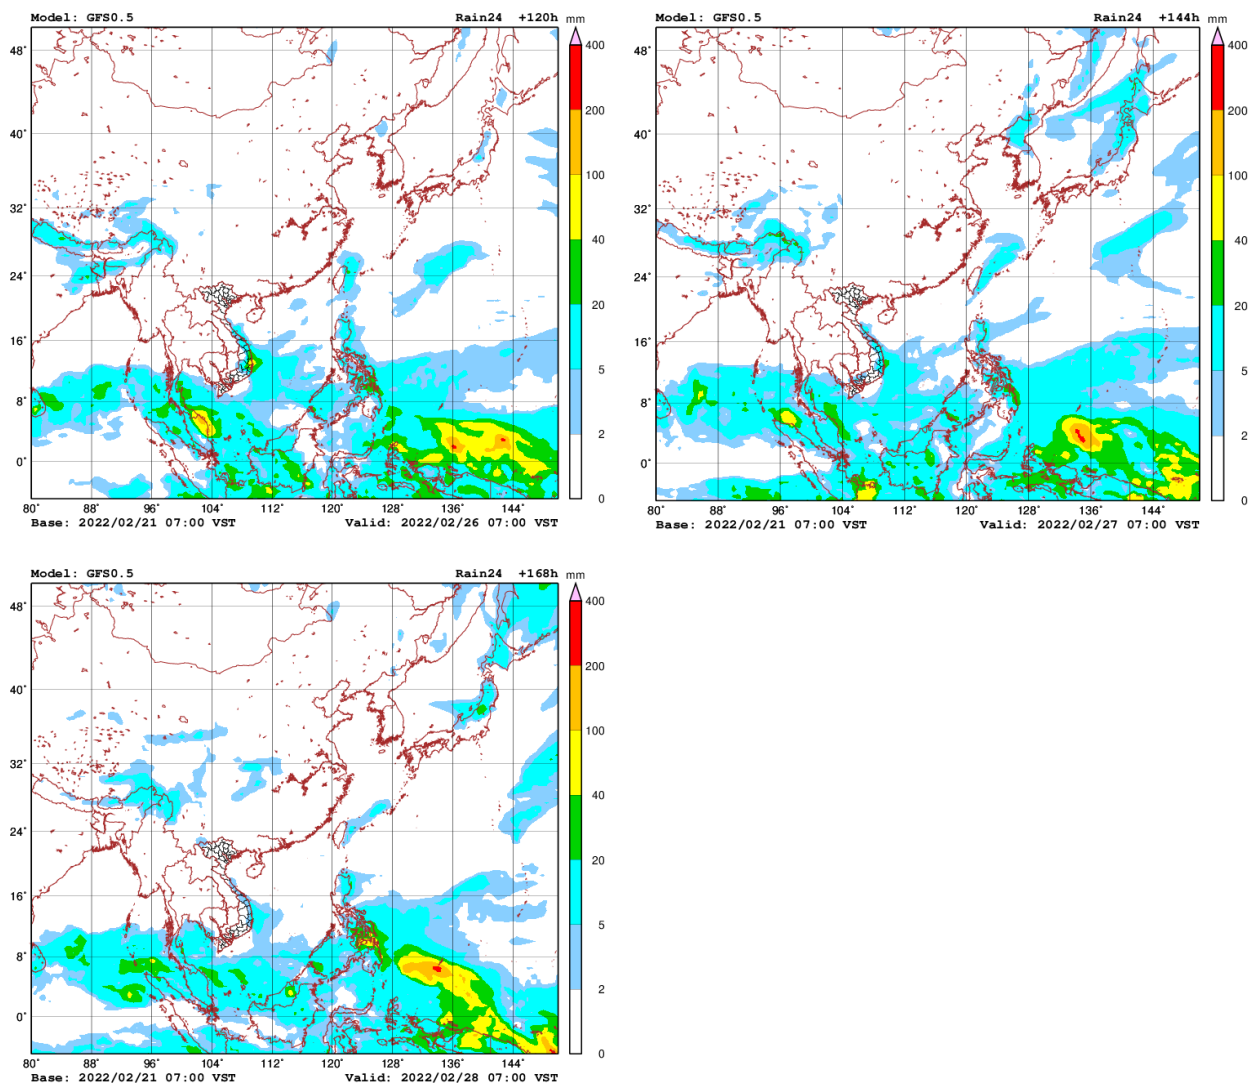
Model: GFS0.5

Rain24 +120h

mm

400
200
100
40
20
5
2
0

48°
40°
32°
24°
16°
8°
0°

80° 88° 96° 104° 112° 120° 128° 136° 144°

Base: 2022/02/21 07:00 VST

Valid: 2022/02/26 07:00 VST

Model: GFS0.5

Rain24 +144h

mm

400
200
100
40
20
5
2
0

48°
40°
32°
24°
16°
8°
0°

80° 88° 96° 104° 112° 120° 128° 136° 144°

Base: 2022/02/21 07:00 VST

Valid: 2022/02/27 07:00 VST

Model: GFS0.5

Rain24 +168h

mm

400
200
100
40
20
5
2
0

48°
40°
32°
24°
16°
8°
0°

80° 88° 96° 104° 112° 120° 128° 136° 144°

Base: 2022/02/21 07:00 VST

Valid: 2022/02/28 07:00 VST